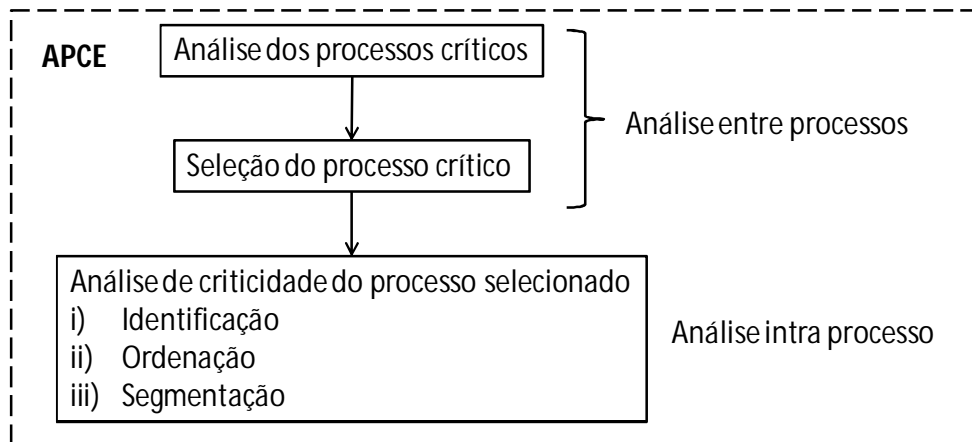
APCE

Análise dos processos críticos

Seleção do processo crítico

Análise entre processos

Análise de criticidade do processo selecionado
i) Identificação
ii) Ordenação
iii) Segmentação

Análise intra processo